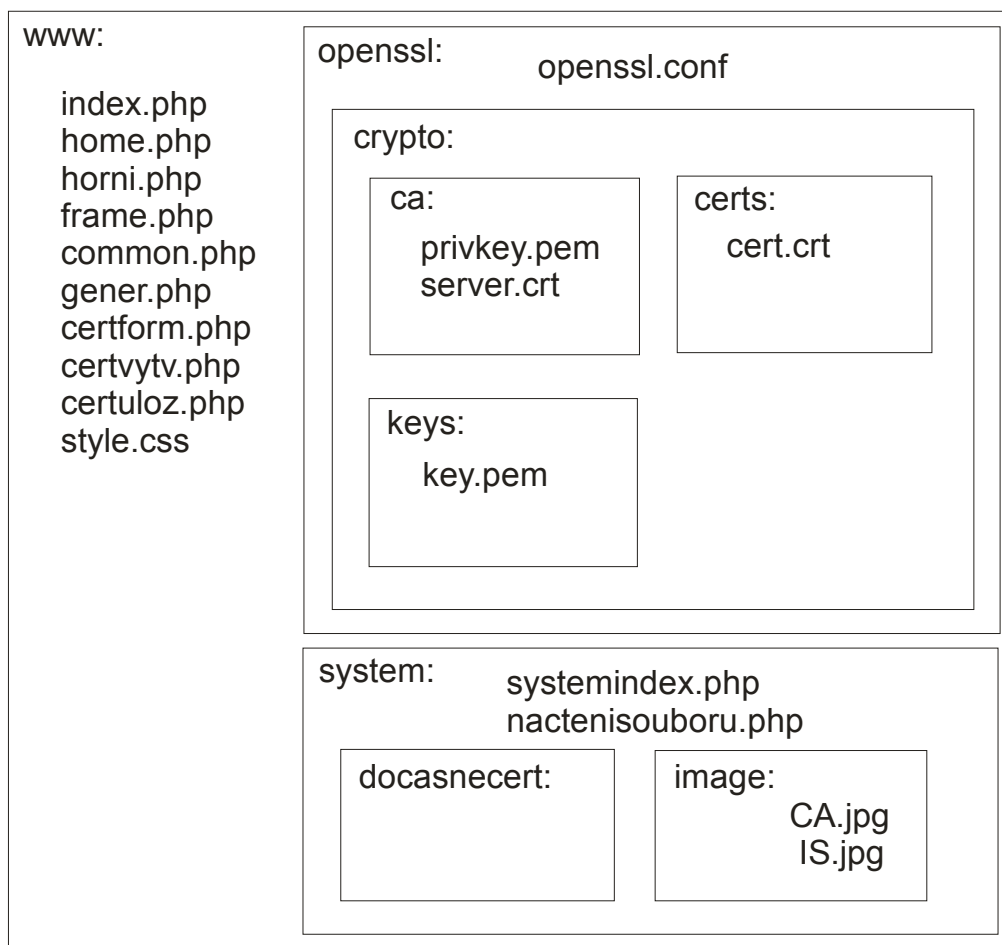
www:

index.php
home.php
horni.php
frame.php
common.php
gener.php
certform.php
certvytv.php
certuloz.php
style.css

openssl:
openssl.conf

crypto:

ca:
privkey.pem
server.crt

certs:
cert.crt

keys:
key.pem

system:
systemindex.php
nactenisouboru.php

docasnecert:

image:
CA.jpg
IS.jpg